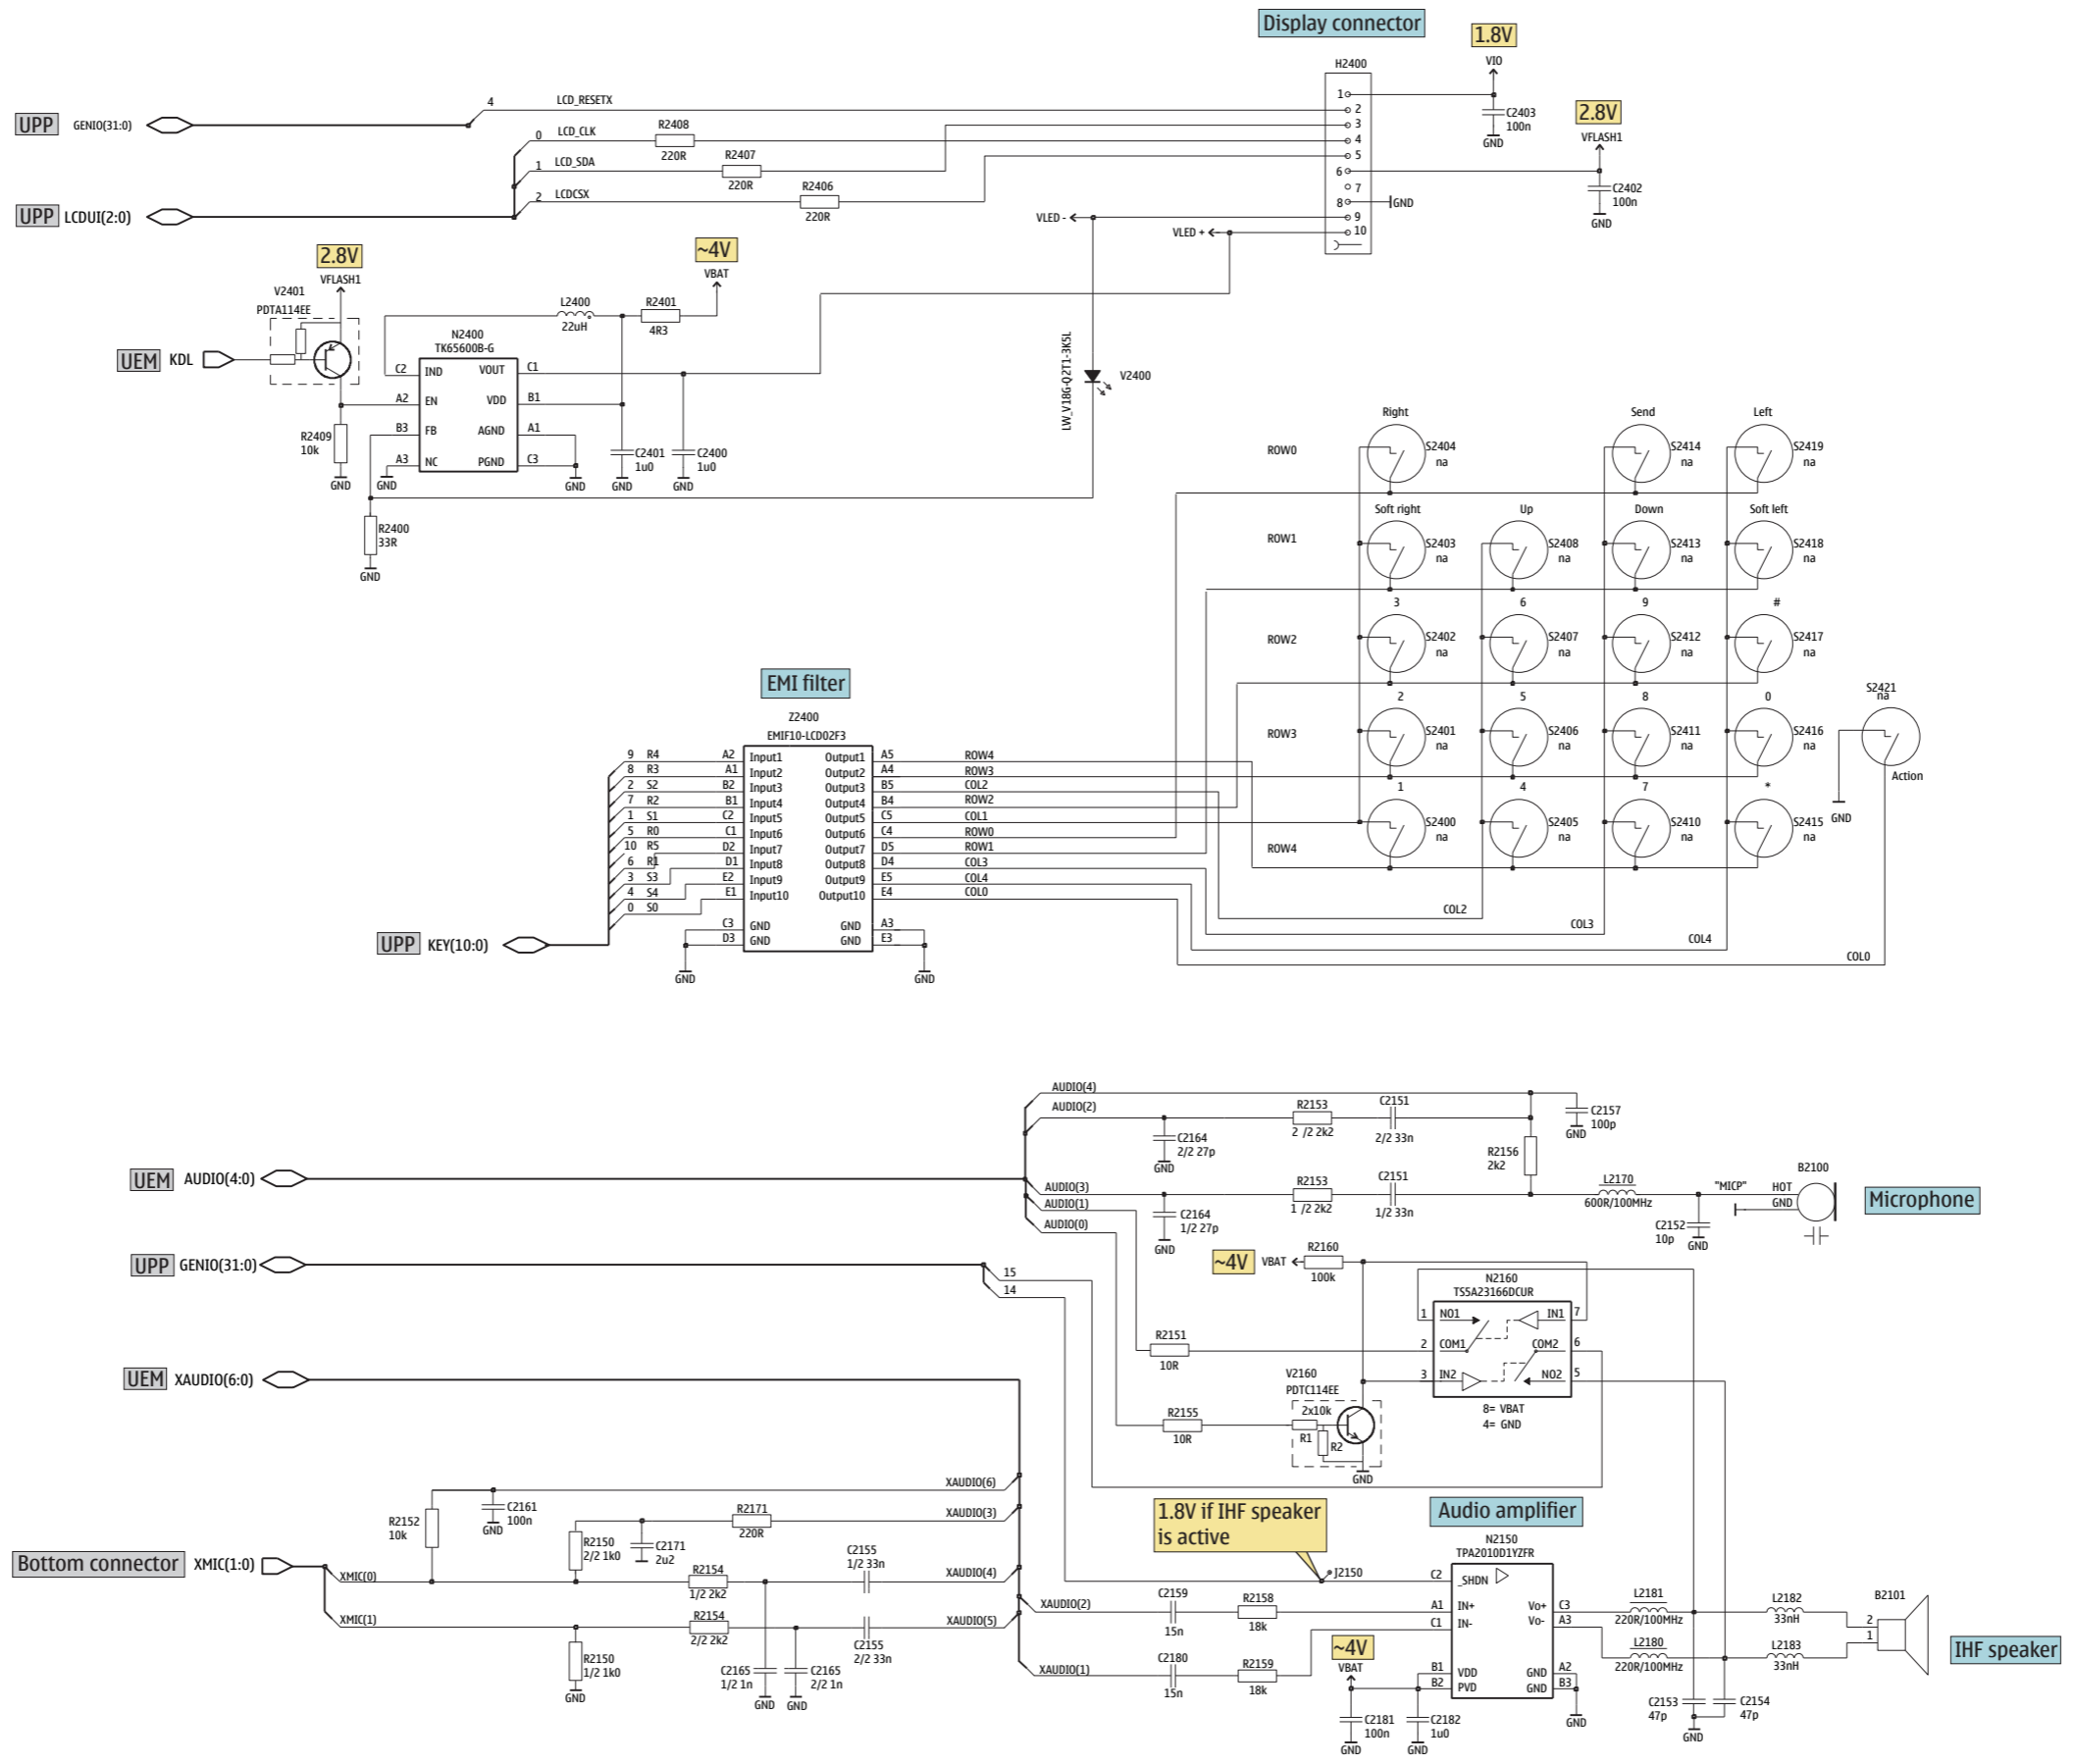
Display connector
1.8V
VIO
H2400
UPP GENIO(31:0)
4 LCD_RESETX
0 LCD_CLK
R2408 220R
1 LCD_SDA
R2407 220R
2 LCDCSX
R2406 220R
UPP LCDUI(2:0)
1 2 3 4 5 6 7 8 9 10
GND
C2403 100n
GND
2.8V
VFLASH1
C2402 100n
GND
VLED -
VLED +
2.8V
VFLASH1
V2401
PDTA114EE
UEM KDL
~4V
VBAT
L2400 22uH
R2401 4R3
N2400
TK65600B-G
C2 IND VOUT C1
A2 EN VDD B1
B3 FB AGND A1
A3 NC PGND C3
R2409 10k
GND
GND
GND
C2401 1u0
GND
C2400 1u0
GND
LW_V18G-Q2T1-3K5L
V2400
R2400 33R
GND
Right
S2404 na
Send
S2414 na
Left
S2419 na
ROW0
Soft right
S2403 na
Up
S2408 na
Down
S2413 na
Soft left
S2418 na
ROW1
3
S2402 na
6
S2407 na
9
S2412 na
#
S2417 na
ROW2
2
S2401 na
5
S2406 na
8
S2411 na
0
S2416 na
ROW3
S2421 na
Action
1
S2400 na
4
S2405 na
7
S2410 na
*
S2415 na
ROW4
GND
EMI filter
Z2400
EMIF10-LCD02F3
9 R4 A2 Input1 Output1 A5 ROW4
8 R3 A1 Input2 Output2 A4 ROW3
2 S2 B2 Input3 Output3 B5 COL2
7 R2 B1 Input4 Output4 B4 ROW2
1 S1 C2 Input5 Output5 C5 COL1
5 R0 C1 Input6 Output6 C4 ROW0
10 R5 D2 Input7 Output7 D5 ROW1
6 R1 D1 Input8 Output8 D4 COL3
3 S3 E2 Input9 Output9 E5 COL4
4 S4 E1 Input10 Output10 E4 COL0
0 S0
C3 GND GND A3
D3 GND GND E3
UPP KEY(10:0)
GND
GND
COL2
COL3
COL4
COL0
AUDIO(4)
AUDIO(2)
R2153 2 /2 2k2
C2151 2/2 33n
C2157 100p
GND
C2164 2/2 27p
GND
R2156 2k2
UEM AUDIO(4:0)
AUDIO(3)
AUDIO(1)
AUDIO(0)
R2153 1 /2 2k2
C2151 1/2 33n
C2164 1/2 27p
GND
L2170 600R/100MHz
"MICP"
HOT
GND
B2100
Microphone
C2152 10p
GND
~4V VBAT
R2160 100k
UPP GENIO(31:0)
15
14
N2160
TS5A23166DCUR
1 NO1 IN1 7
2 COM1 COM2 6
3 IN2 NO2 5
8= VBAT
4= GND
R2151 10R
V2160
PDTC114EE
2x10k
R1
R2
R2155 10R
GND
UEM XAUDIO(6:0)
XAUDIO(6)
XAUDIO(3)
R2152 10k
C2161 100n
GND
R2150 2/2 1k0
C2171 2u2
R2171 220R
1.8V if IHF speaker is active
Audio amplifier
N2150
TPA2010D1YZFR
Bottom connector XMIC(1:0)
XMIC(0)
R2154 1/2 2k2
C2155 1/2 33n
XAUDIO(4)
J2150
C2 _SHDN
XAUDIO(2)
C2159 15n
R2158 18k
A1 IN+ Vo+ C3
C1 IN- Vo- A3
L2181 220R/100MHz
L2182 33nH
B2101
2 1
XMIC(1)
R2154 2/2 2k2
C2155 2/2 33n
XAUDIO(5)
L2180 220R/100MHz
L2183 33nH
IHF speaker
R2150 1/2 1k0
GND
C2165 1/2 1n
C2165 2/2 1n
GND GND
XAUDIO(1)
C2180 15n
R2159 18k
~4V
VBAT
B1 VDD GND A2
B2 PVD GND B3
GND
C2181 100n
C2182 1u0
GND GND
C2153 47p
C2154 47p
GND